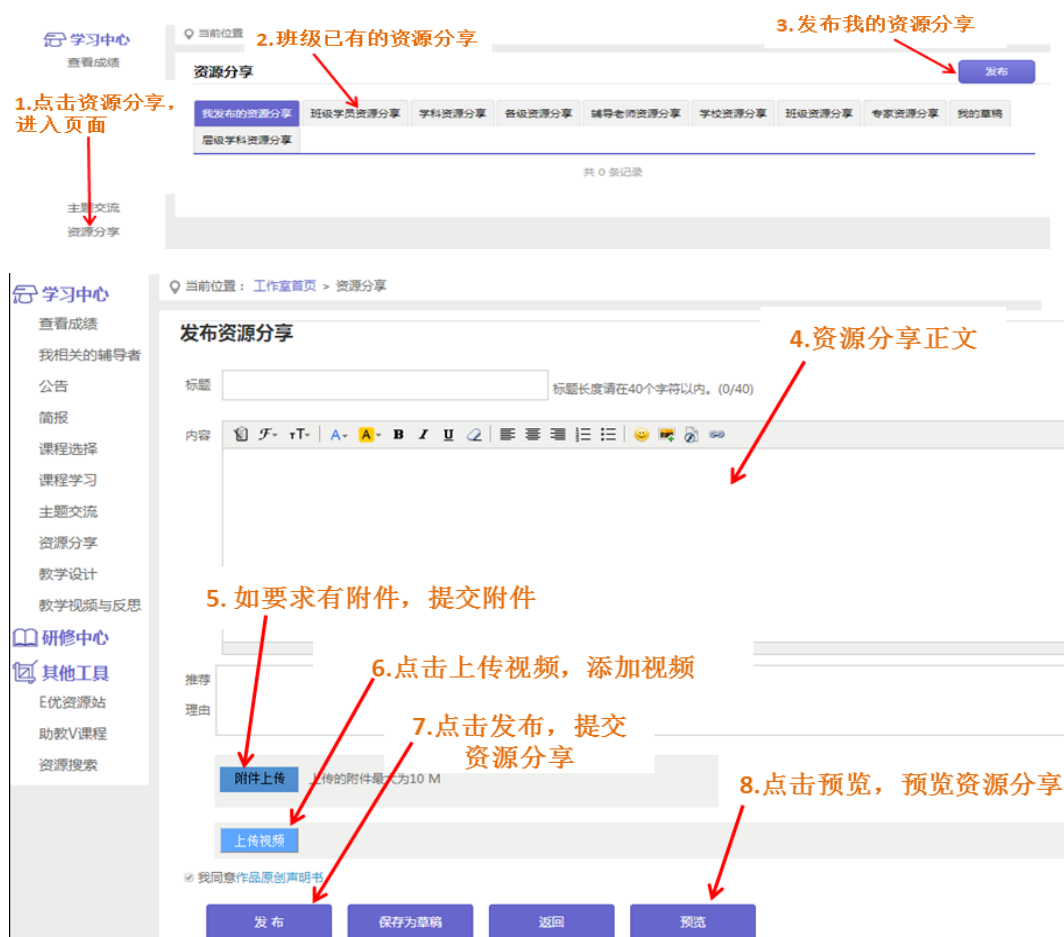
学习中心
查看成绩
1.点击资源分享，进入页面
主题交流
资源分享

当前位置
2.班级已有的资源分享
3.发布我的资源分享
资源分享
发布
我发布的资源分享 | 班级学员资源分享 | 学科资源分享 | 各级资源分享 | 辅导老师资源分享 | 学校资源分享 | 班级资源分享 | 专家资源分享 | 我的草稿
层级学科资源分享
共 0 条记录

学习中心
查看成绩
我相关的辅导者
公告
简报
课程选择
课程学习
主题交流
资源分享
教学设计
教学视频与反思
研修中心
其他工具
E优资源站
助教V课程
资源搜索

当前位置： 工作室首页 > 资源分享
发布资源分享
4.资源分享正文
标题
标题长度请在40个字符以内。(0/40)
内容
5. 如要求有附件，提交附件
推荐
理由
6.点击上传视频，添加视频
7.点击发布，提交资源分享
附件上传
上传的附件最大为10 M
8.点击预览，预览资源分享
上传视频
我同意作品原创声明书
发 布
保存为草稿
返回
预览